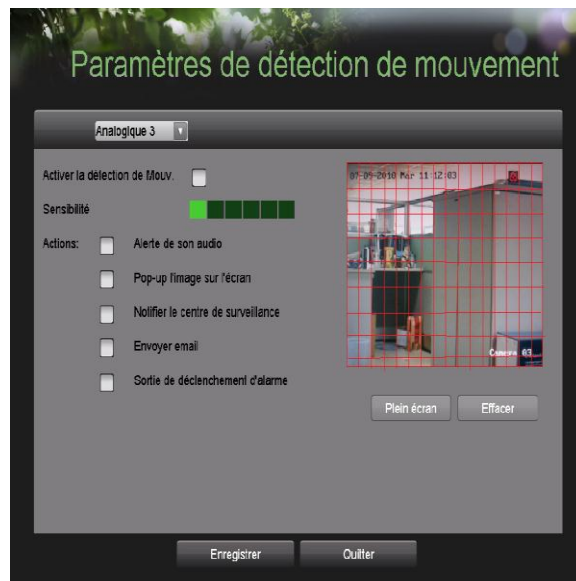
Paramètres de détection de mouvement

Analogique 3

Activer la détection de Mouv.

Sensibilité

Actions:

Alerte de son audio

Pop-up l'image sur l'écran

Notifier le centre de surveillance

Envoyer email

Sortie de déclenchement d'alarme

07-05-2010 Mar 11:12:03

Camera 03

Plein écran

Effacer

Enregistrer

Quitter